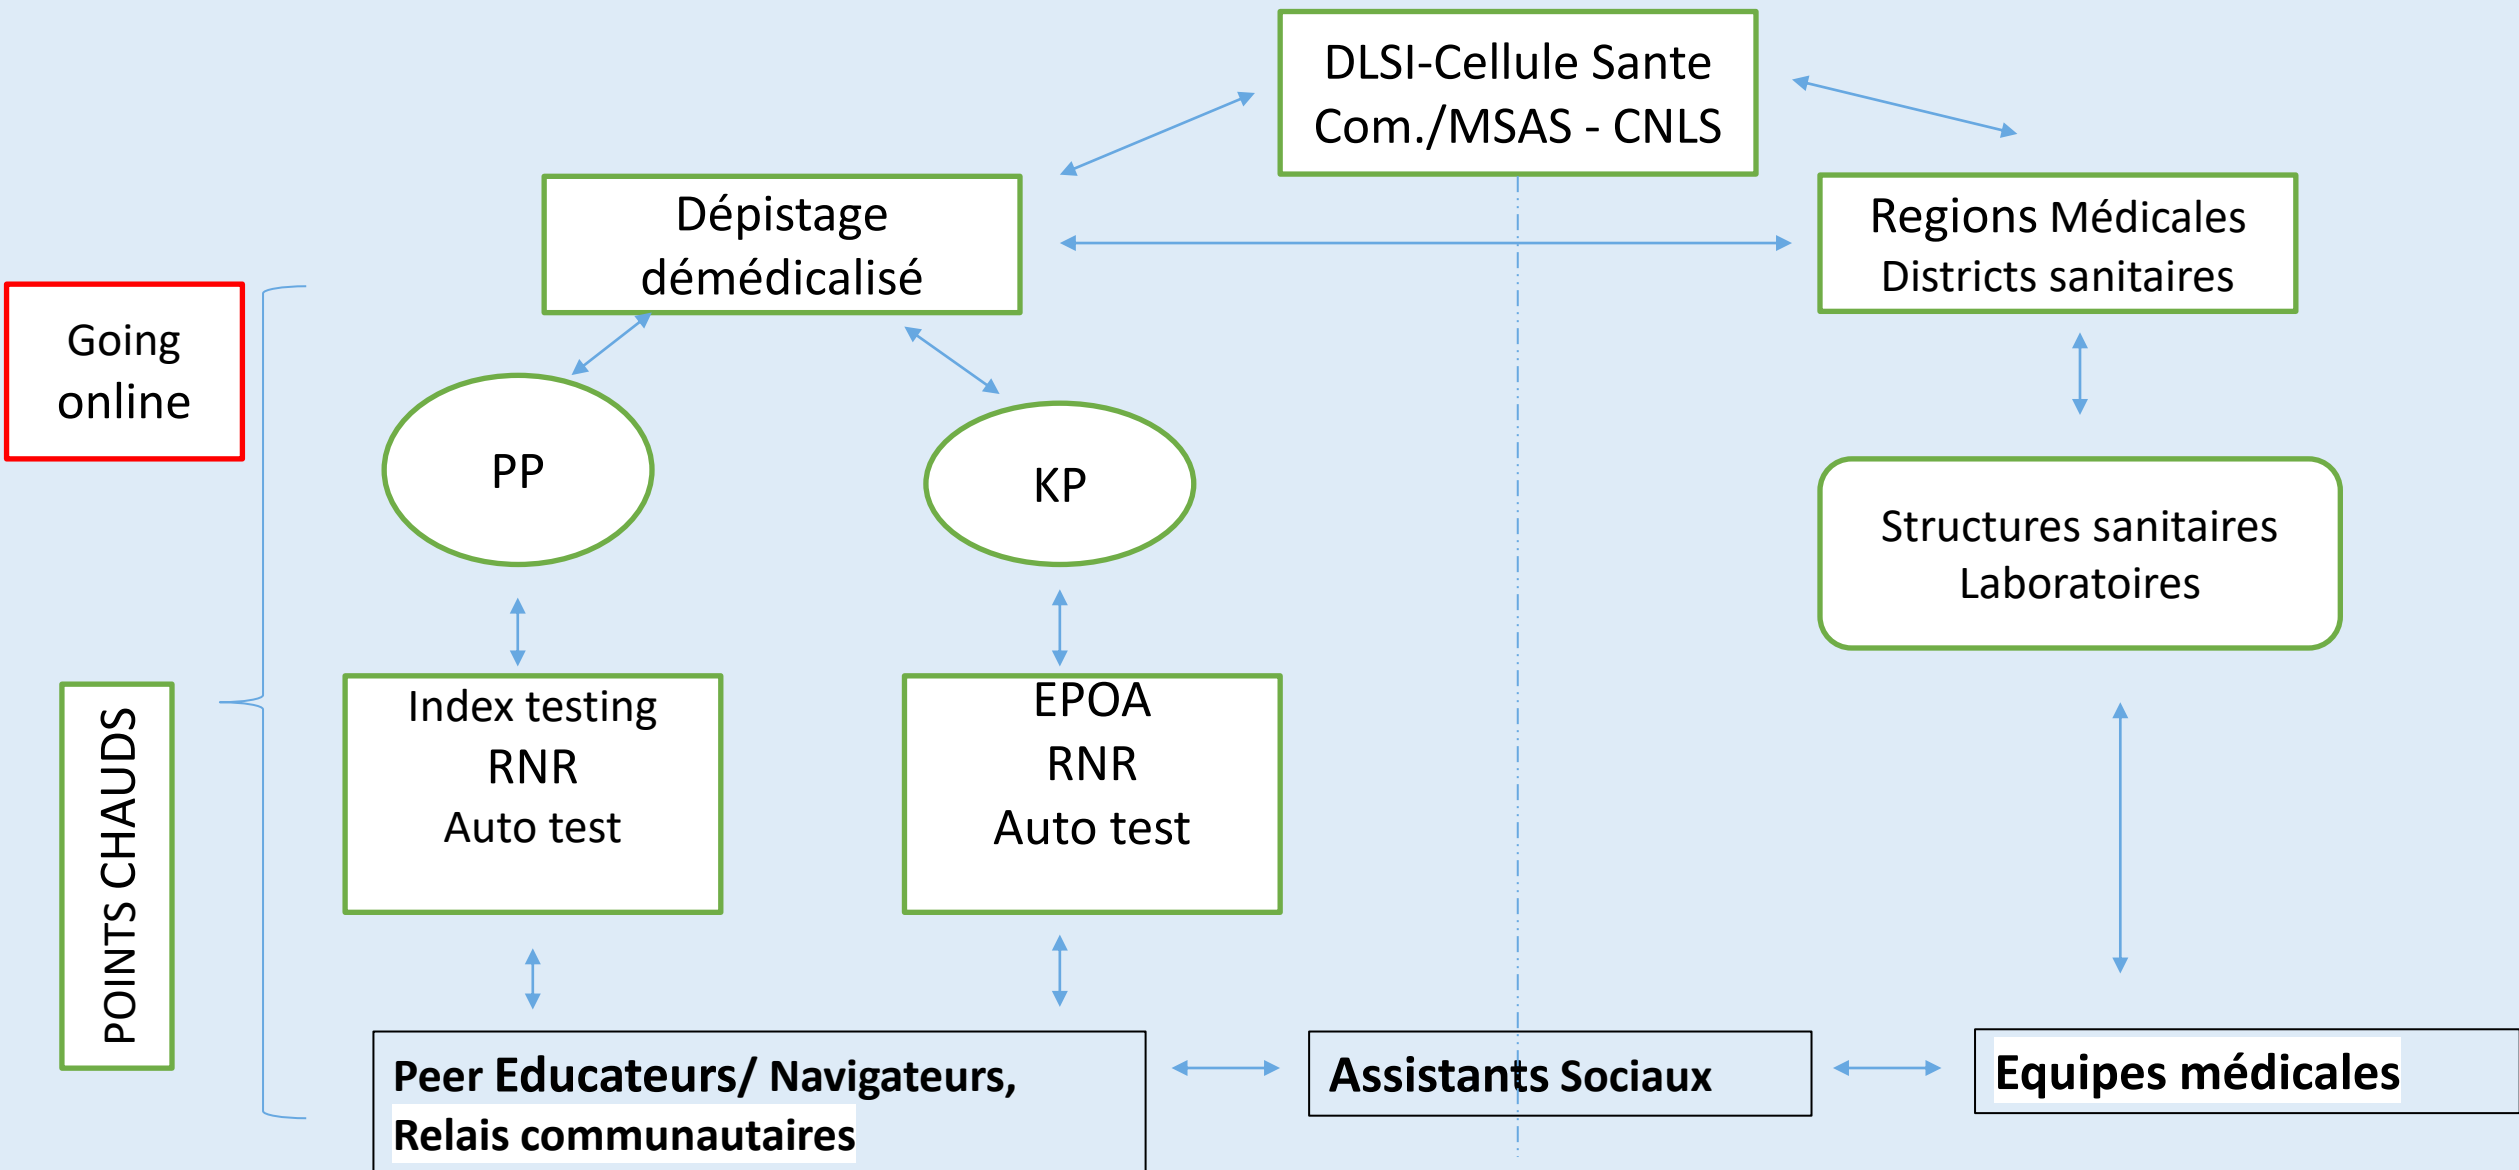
DLSI-Cellule Sante
Com./MSAS - CNLS

Dépistage
démédicalisé

Regions Médicales
Districts sanitaires

Going
online

PP

KP

Structures sanitaires
Laboratoires

POINTS CHAUDS

Index testing
RNR
Auto test

EPOA
RNR
Auto test

Peer Educateurs/ Navigateurs,
Relais communautaires

Assistants Sociaux

Equipes médicales